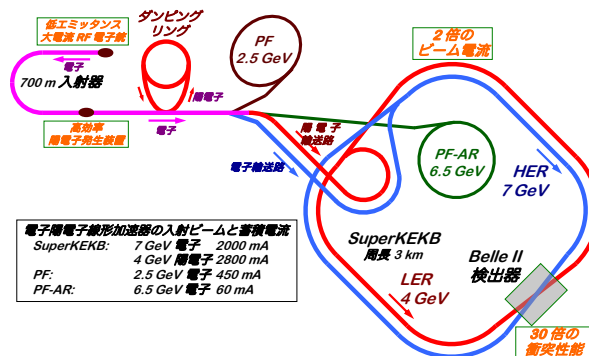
低エミッタンス
大電流 RF 電子銃

ダンピング
リング

PF
2.5 GeV

2 倍の
ビーム電流

電子

700 m 入射器

陽電子

高効率
陽電子発生装置

電子

陽電子
輸送路

電子輸送路

PF-AR
6.5 GeV

HER
7 GeV

電子陽電子線形加速器の入射ビームと蓄積電流

| SuperKEKB: | 7 GeV 電子 | 2000 mA |
|---|---|---|
| | 4 GeV 陽電子 | 2800 mA |
| PF: | 2.5 GeV 電子 | 450 mA |
| PF-AR: | 6.5 GeV 電子 | 60 mA |

SuperKEKB
周長 3 km

Belle II
検出器

LER
4 GeV

30 倍の
衝突性能